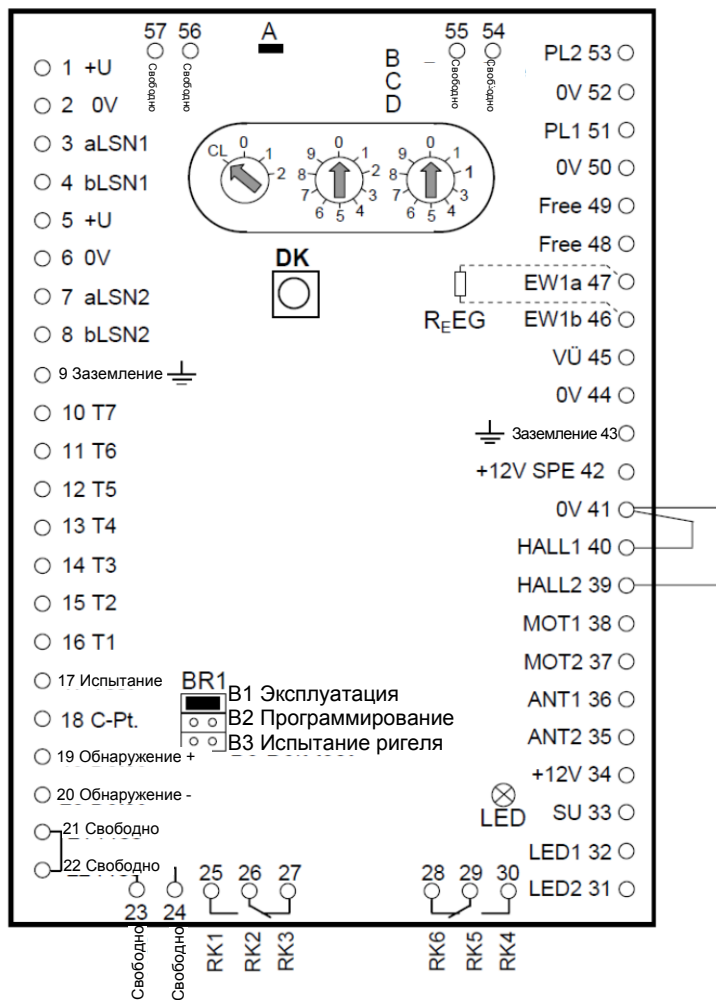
57 Свободно
56 Свободно
A
B
C
D
55 Свободно
54 Свободно

1 +U
2 0V
3 aLSN1
4 bLSN1
5 +U
6 0V
7 aLSN2
8 bLSN2
9 Заземление
10 T7
11 T6
12 T5
13 T4
14 T3
15 T2
16 T1
17 Испытание
18 C-Pt.
19 Обнаружение +
20 Обнаружение -
21 Свободно
22 Свободно

CL 0 1 2
9 0 1 2 3 4 5 6 7 8
9 0 1 2 3 4 5 6 7 8

DK

$R_E$EG

PL2 53
0V 52
PL1 51
0V 50
Free 49
Free 48
EW1a 47
EW1b 46
VÜ 45
0V 44
Заземление 43
+12V SPE 42
0V 41
HALL1 40
HALL2 39
MOT1 38
MOT2 37
ANT1 36
ANT2 35
+12V 34
SU 33
LED1 32
LED2 31

BR1
B1 Эксплуатация
B2 Программирование
B3 Испытание ригеля

LED

23 24 25 26 27 28 29 30
Свободно Свободно RK1 RK2 RK3 RK6 RK5 RK4